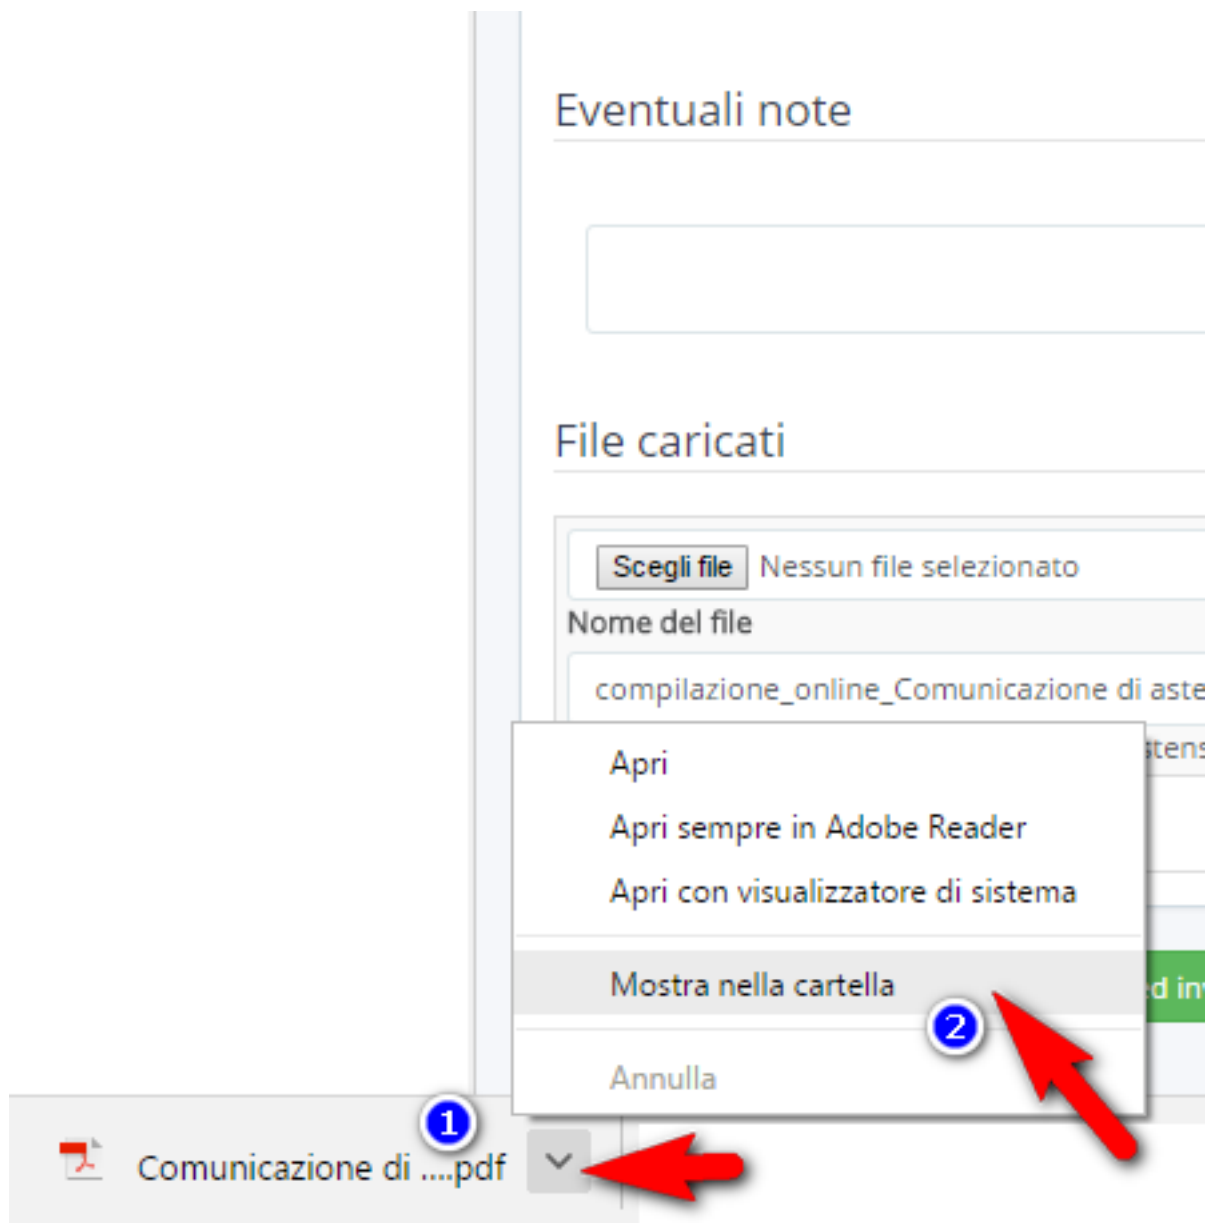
Eventuali note

File caricati

Scegli file Nessun file selezionato

Nome del file

compilazione_online_Comunicazione di aste

stens

Apri

Apri sempre in Adobe Reader

Apri con visualizzatore di sistema

Mostra nella cartella

d inv

2

Annulla

1

Comunicazione di ....pdf